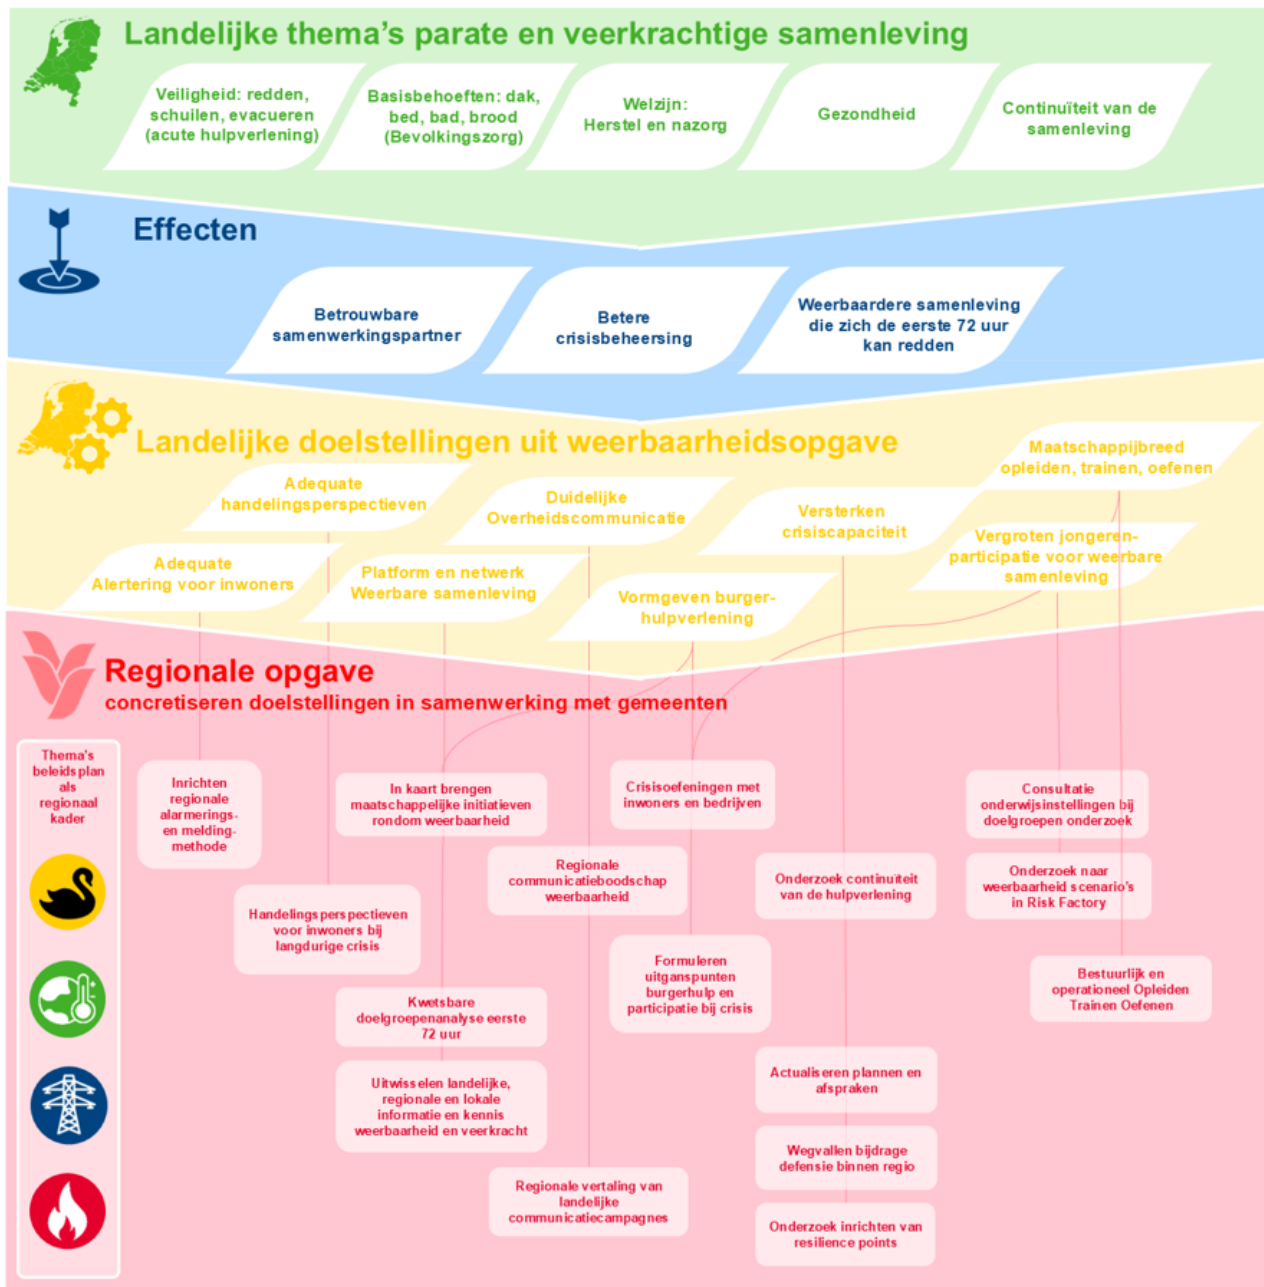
Landelijke thema's parate en veerkrachtige samenleving

Veiligheid: redden, schuilen, evacueren (acute hulpverlening)

Basisbehoeften: dak, bed, bad, brood (Bevolkingszorg)

Welzijn: Herstel en nazorg

Gezondheid

Continuïteit van de samenleving

Effecten

Betrouwbare samenwerkingspartner

Betere crisisbeheersing

Weerbaardere samenleving die zich de eerste 72 uur kan redden

Landelijke doelstellingen uit weerbaarheidsopgave

Maatschappijbreed opleiden, trainen, oefenen

Adequate handelingsperspectieven

Duidelijke Overheidscommunicatie

Versterken crisiscapaciteit

Vergroten jongeren-participatie voor weerbare samenleving

Adequate Alertering voor inwoners

Platform en netwerk Weerbare samenleving

Vormgeven burger-hulpverlening

Regionale opgave
concretiseren doelstellingen in samenwerking met gemeenten

Thema's beleidsplan als regionaal kader

Inrichten regionale alarmerings- en melding-methode

In kaart brengen maatschappelijke initiatieven rondom weerbaarheid

Crisisoefeningen met inwoners en bedrijven

Consultatie onderwijsinstellingen bij doelgroepen onderzoek

Regionale communicatieboodschap weerbaarheid

Onderzoek continuïteit van de hulpverlening

Onderzoek naar weerbaarheid scenario's in Risk Factory

Handelingsperspectieven voor inwoners bij langdurige crisis

Formuleren uitgangspunten burgerhulp en participatie bij crisis

Bestuurlijk en operationeel Opleiden Trainen Oefenen

Kwetsbare doelgroepenanalyse eerste 72 uur

Uitwisselen landelijke, regionale en lokale informatie en kennis weerbaarheid en veerkracht

Actualiseren plannen en afspraken

Wegvallen bijdrage defensie binnen regio

Regionale vertaling van landelijke communicatiecampagnes

Onderzoek inrichten van resilience points